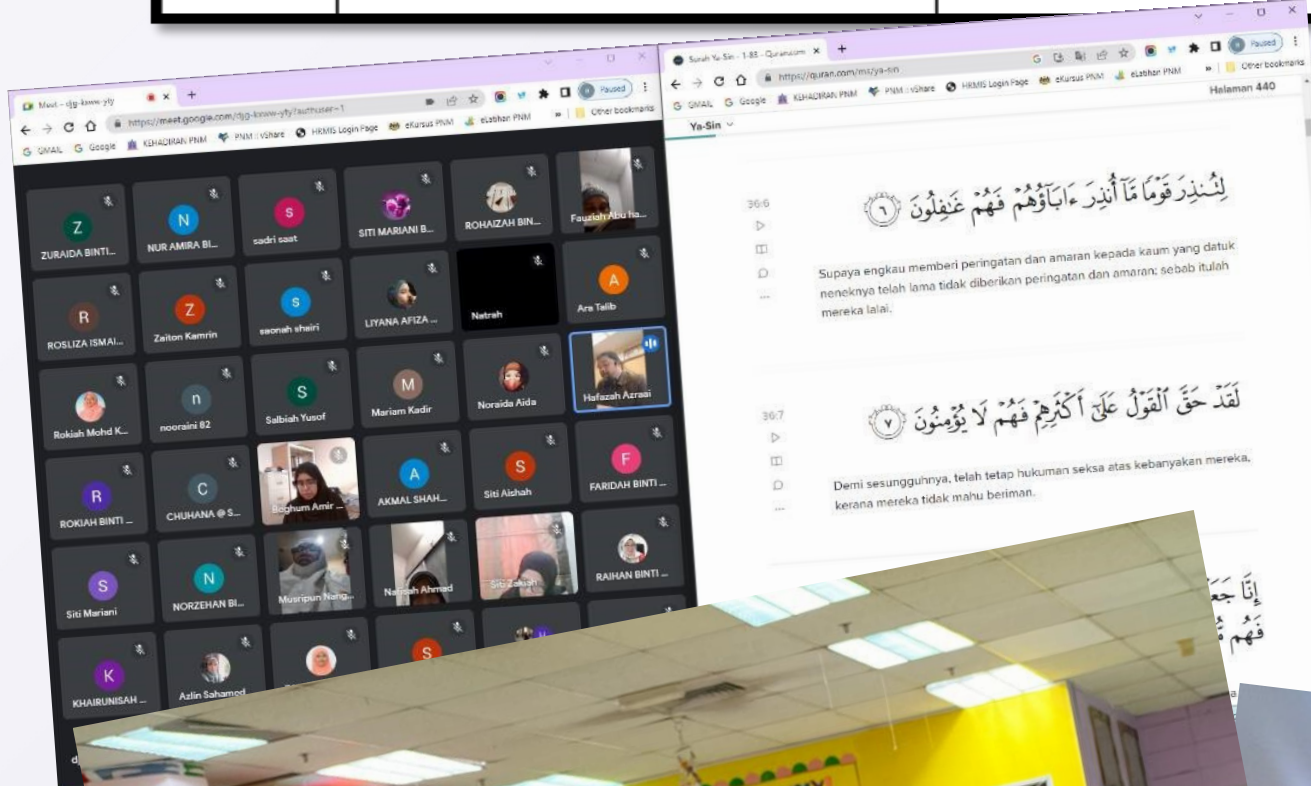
Meet - djg-kww-yfy
https://meet.google.com/djg-kww-yfy?authuser=1
GMAIL Google KEHADIRAN PNM PNM :: vShare HRMIS Login Page eKursus PNM eLatihan PNM Other bookmarks
Paused

ZURAIDA BINTI...
NUR AMIRA BI...
sadri saat
SITI MARIANI B...
ROHAIZAH BIN...
Fauziah Abu ha...
ROSLIZA ISMAI...
Zaiton Kamrin
saonah sheiri
LIYANA AFIZA ...
Natrah
Ara Talib
Rokiah Mohd K...
nooraini 82
Salbiah Yusof
Mariam Kadir
Noraida Aida
Hafazah Azraai
ROKIAH BINTI ...
CHUHANA @ S...
Boghum Amir ...
AKMAL SHAH...
Siti Aishah
FARIDAH BINTI ...
Siti Mariani
NORZEHAN BI...
Musripun Nang...
Nafisah Ahmad
Siti Zakiah
RAIHAN BINTI ...
KHAIRUNISAH ...
Azlin Sahamod

Surah Ya-Sin - 1-83 - Quran.com
https://quran.com/ms/ya-sin
GMAIL Google KEHADIRAN PNM PNM :: vShare HRMIS Login Page eKursus PNM eLatihan PNM Other bookmarks
Paused
Ya-Sin
Halaman 440

36:6
لِتُنذِرَ قَوْمًا مَّآ أُنذِرَ ءَابَآؤُهُمْ فَهُمْ غَٰفِلُونَ ٦
Supaya engkau memberi peringatan dan amaran kepada kaum yang datuk neneknya telah lama tidak diberikan peringatan dan amaran; sebab itulah mereka lalai.

36:7
لَقَدْ حَقَّ ٱلْقَوْلُ عَلَىٰٓ أَكْثَرِهِمْ فَهُمْ لَا يُؤْمِنُونَ ٧
Demi sesungguhnya, telah tetap hukuman seksa atas kebanyakan mereka, kerana mereka tidak mahu beriman.

إِنَّا جَعَ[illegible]
فَهُم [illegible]